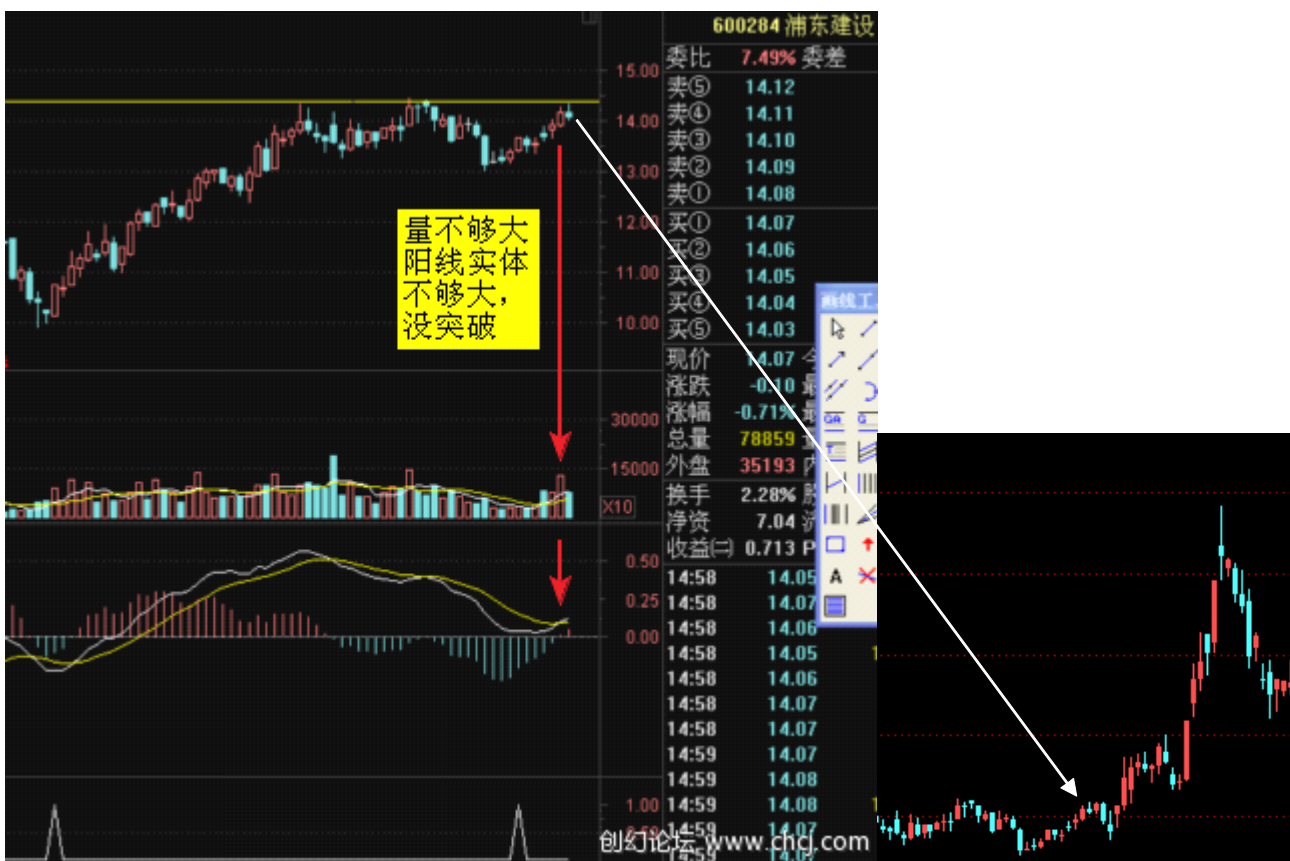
600284 浦东建设

委比 7.49% 委差

卖⑤ 14.12
卖④ 14.11
卖③ 14.10
卖② 14.09
卖① 14.08
买① 14.07
买② 14.06
买③ 14.05
买④ 14.04
买⑤ 14.03

现价 14.07
涨跌 -0.10
涨幅 -0.71%
总量 78859
外盘 35193
换手 2.28%
净资 7.04
收益(二) 0.713 P

14:58 14.05
14:58 14.07
14:58 14.06
14:58 14.05
14:58 14.06
14:58 14.07
14:58 14.07
14:59 14.07
14:59 14.08
14:59 14.08
14:59

15.00
14.00
13.00
12.00
11.00
10.00

30000
15000
X10

0.50
0.25
0.00

1.00

量不够大 阳线实体 不够大，没突破

画线工

创幻论坛 www.chcj.com